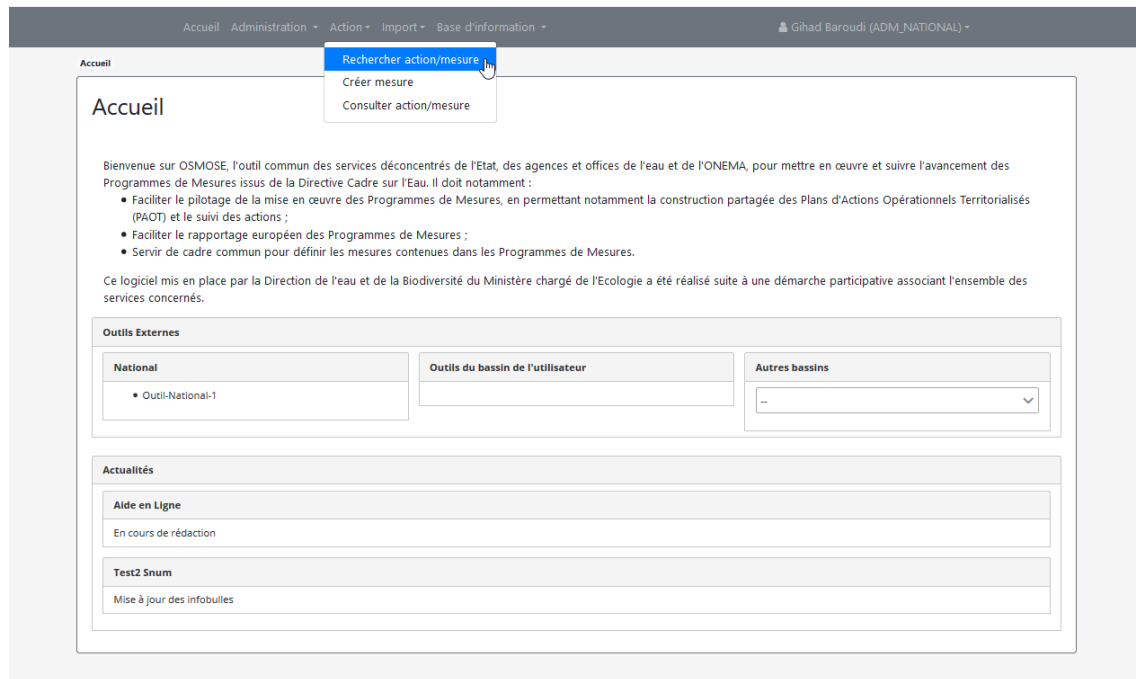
Accueil Administration ▾ Action ▾ Import ▾ Base d'information ▾

Gihad Baroudi (ADM_NATIONAL) ▾

Rechercher action/mesure
Créer mesure
Consulter action/mesure

Accueil

Accueil

Bienvenue sur OSMOSE, l'outil commun des services déconcentrés de l'Etat, des agences et offices de l'eau et de l'ONEMA, pour mettre en œuvre et suivre l'avancement des Programmes de Mesures issus de la Directive Cadre sur l'Eau. Il doit notamment :

- Faciliter le pilotage de la mise en œuvre des Programmes de Mesures, en permettant notamment la construction partagée des Plans d'Actions Opérationnels Territorialisés (PAOT) et le suivi des actions ;
- Faciliter le rapportage européen des Programmes de Mesures ;
- Servir de cadre commun pour définir les mesures contenues dans les Programmes de Mesures.

Ce logiciel mis en place par la Direction de l'eau et de la Biodiversité du Ministère chargé de l'Ecologie a été réalisé suite à une démarche participative associant l'ensemble des services concernés.

Outils Externes

National

- Outil-National-1

Outils du bassin de l'utilisateur

Autres bassins

--

Actualités

Aide en Ligne

En cours de rédaction

Test2 Snum

Mise à jour des infobulles